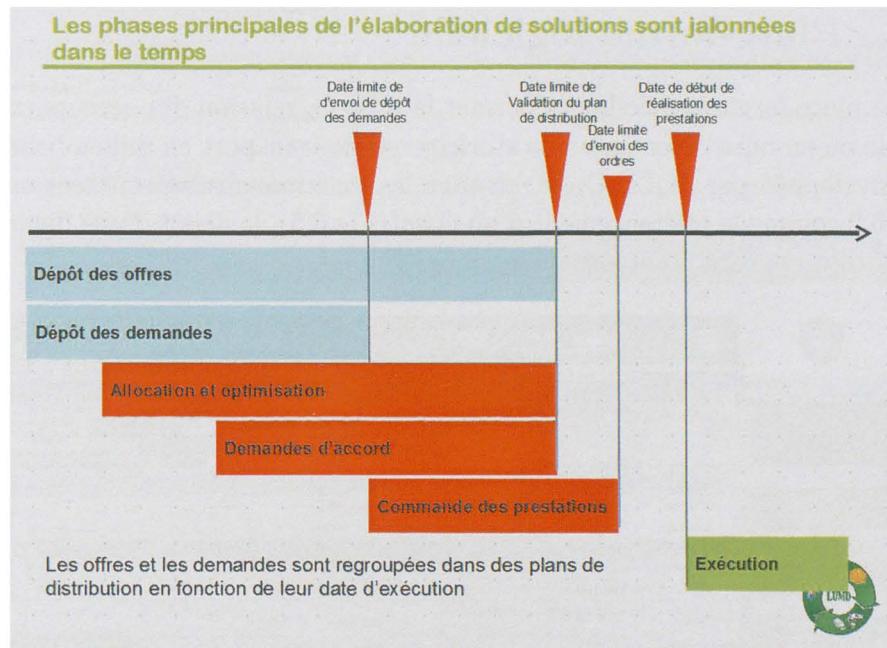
Les phases principales de l'élaboration de solutions sont jalonnées dans le temps

Date limite de d'envoi de dépôt des demandes

Date limite de Validation du plan de distribution

Date limite d'envoi des ordres

Date de début de réalisation des prestations

Dépôt des offres

Dépôt des demandes

Allocation et optimisation

Demandes d'accord

Commande des prestations

Les offres et les demandes sont regroupées dans des plans de distribution en fonction de leur date d'exécution

Exécution

LUMD